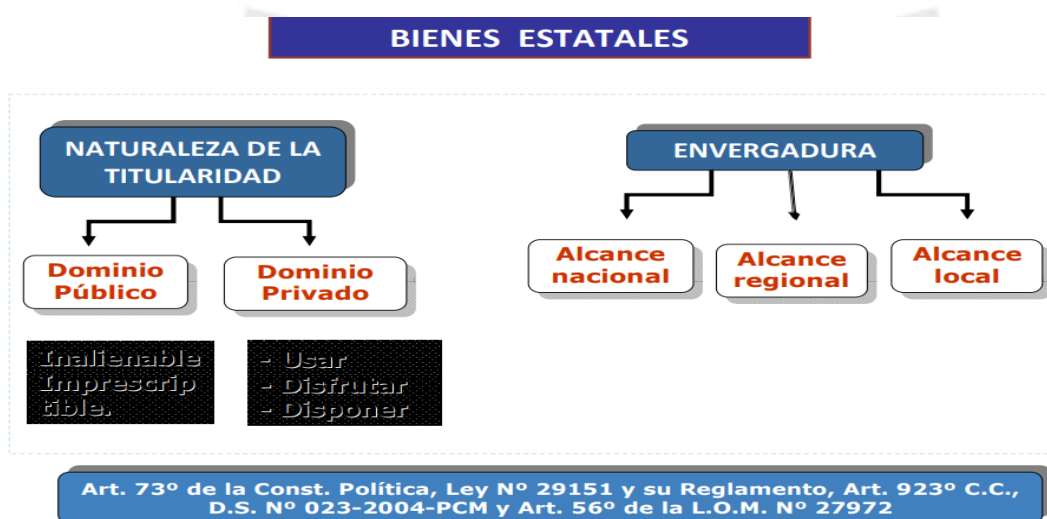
BIENES ESTATALES

NATURALEZA DE LA TITULARIDAD

Dominio Público

Dominio Privado

Inalienable
Imprescrip
tible.

- Usar
- Disfrutar
- Disponer

ENVERGADURA

Alcance nacional

Alcance regional

Alcance local

Art. 73º de la Const. Política, Ley Nº 29151 y su Reglamento, Art. 923º C.C., D.S. Nº 023-2004-PCM y Art. 56º de la L.O.M. Nº 27972